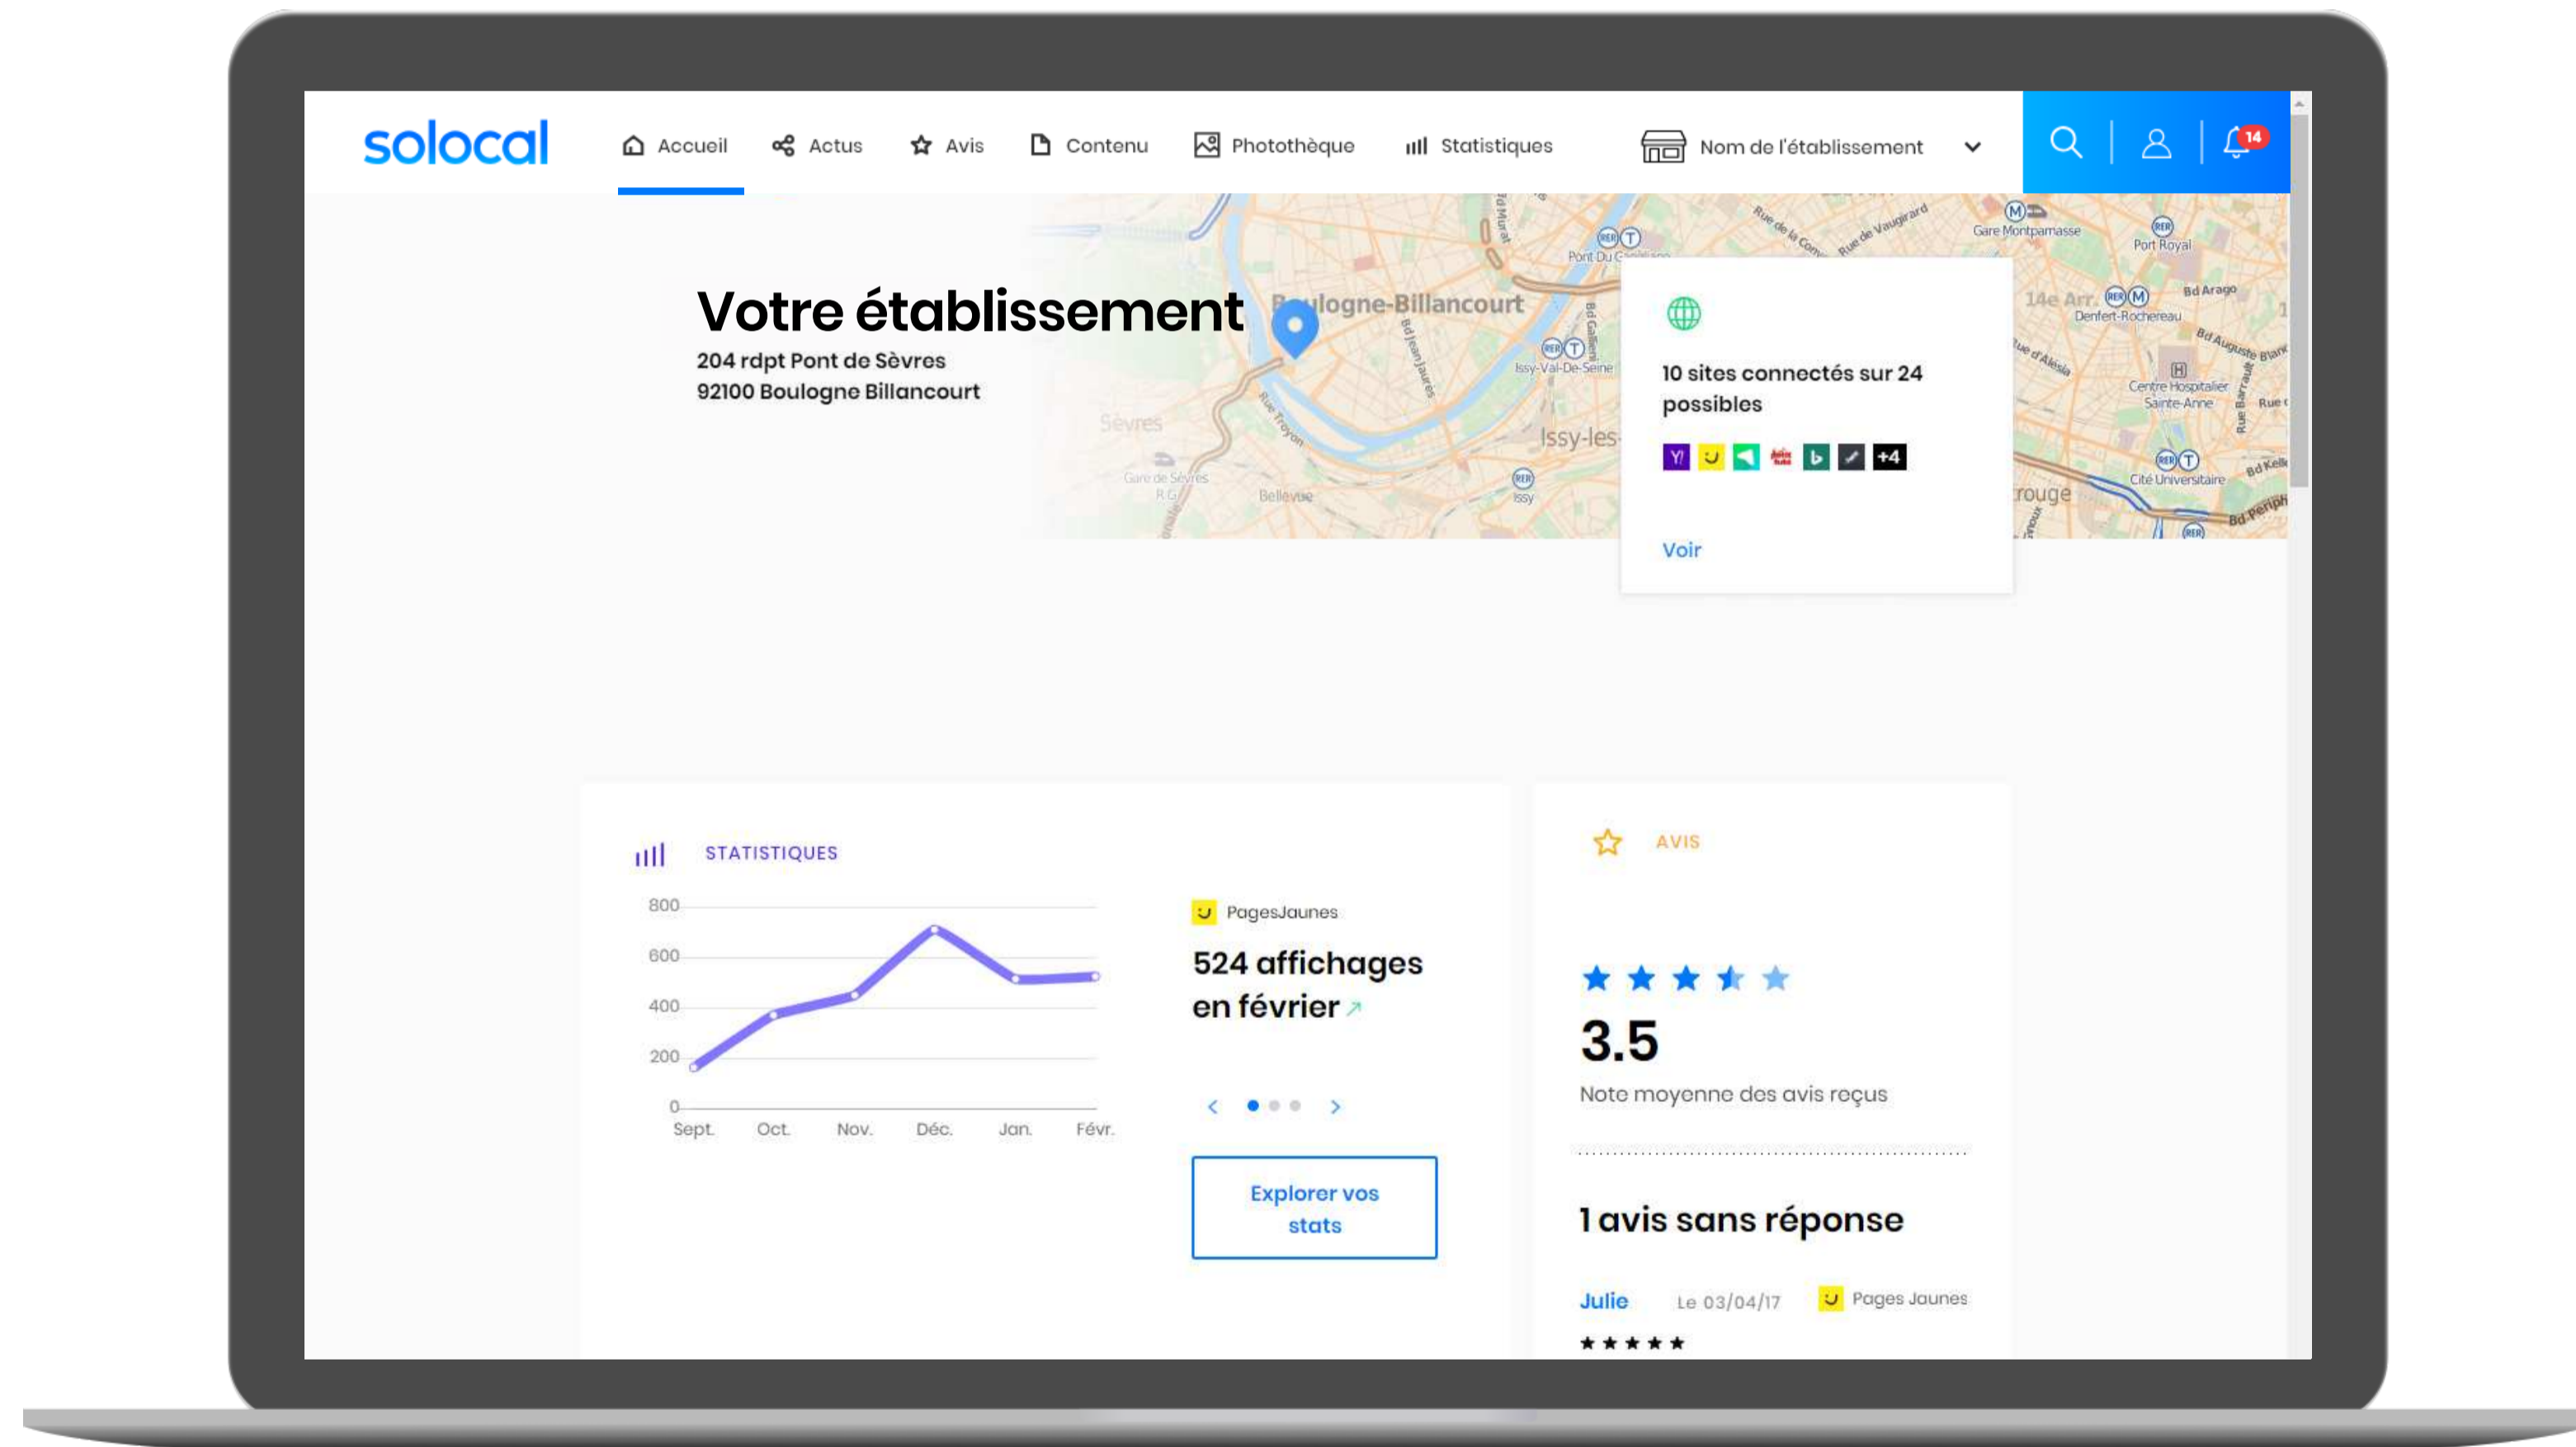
solocal

Accueil Actus Avis Contenu Photothèque Statistiques Nom de l'établissement

14

Votre établissement
204 rdpt Pont de Sèvres
92100 Boulogne Billancourt

Boulogne-Billancourt
Sèvres
Issy-les
Bellevue
Gare Montparnasse
Port Royal
14e Arr.
Denfert-Rochereau
Centre Hospitalier Sainte-Anne
Cité Universitaire

10 sites connectés sur 24 possibles

+4

Voir

STATISTIQUES

| 800 |
| 600 |
| 400 |
| 200 |
| 0 |

Sept. Oct. Nov. Déc. Jan. Févr.

PagesJaunes
524 affichages en février

Explorer vos stats

AVIS

3.5
Note moyenne des avis reçus

1 avis sans réponse

Julie Le 03/04/17 Pages Jaunes
★★★★★